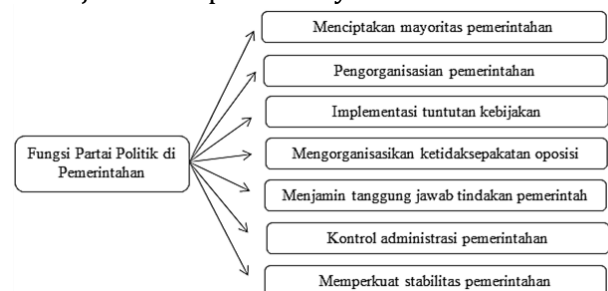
Fungsi Partai Politik di Pemerintahan

Menciptakan mayoritas pemerintahan

Pengorganisasian pemerintahan

Implementasi tuntutan kebijakan

Mengorganisasikan ketidaksepakatan oposisi

Menjamin tanggung jawab tindakan pemerintah

Kontrol administrasi pemerintahan

Memperkuat stabilitas pemerintahan